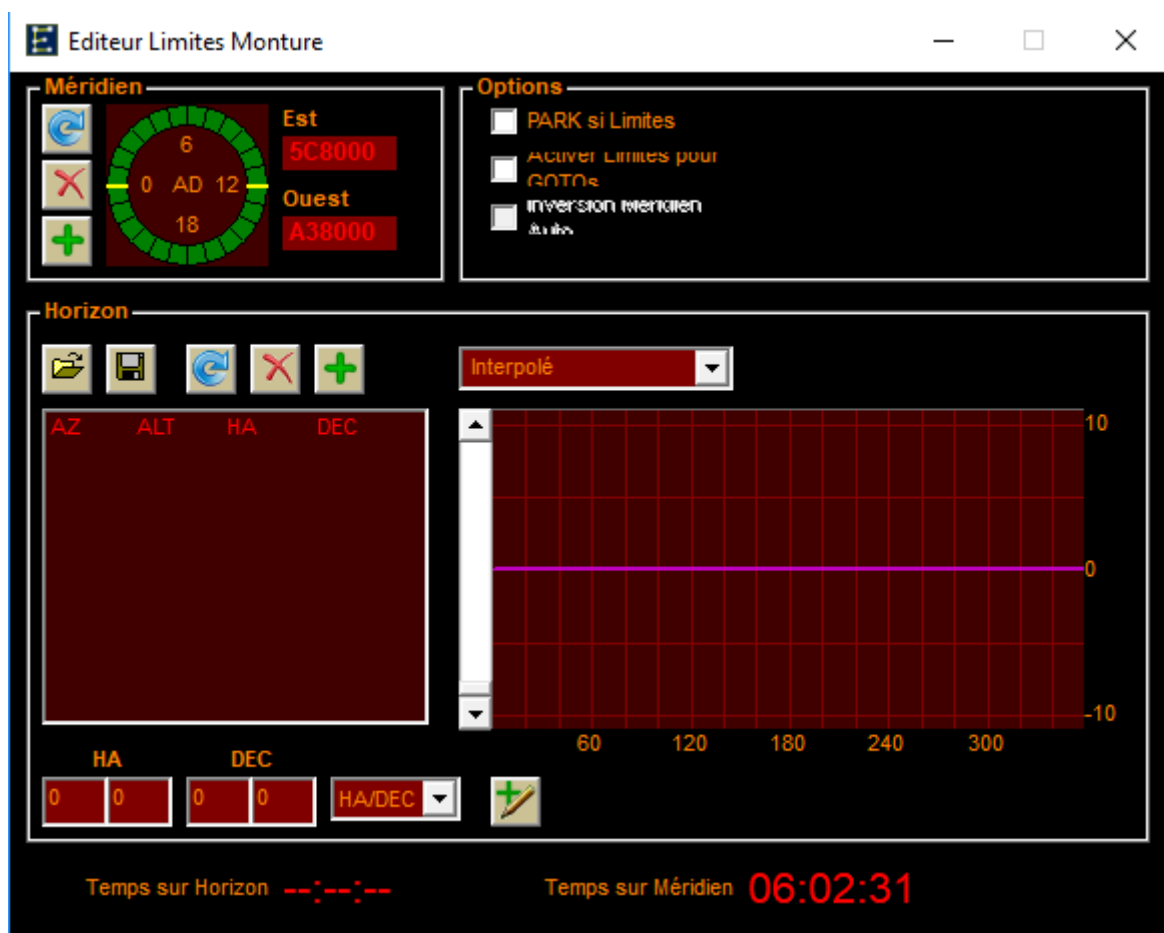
Editeur Limites Monture

Méridien

6
0 AD 12
18

Est
5C8000
Ouest
A38000

Options
PARK si Limites
Activer Limites pour GOTOs
Inversion Méridien Auto

Horizon

Interpolé

AZ ALT HA DEC

10
0
-10
60 120 180 240 300

HA DEC
0 0 0 0 HA/DEC

Temps sur Horizon --:--:--
Temps sur Méridien 06:02:31